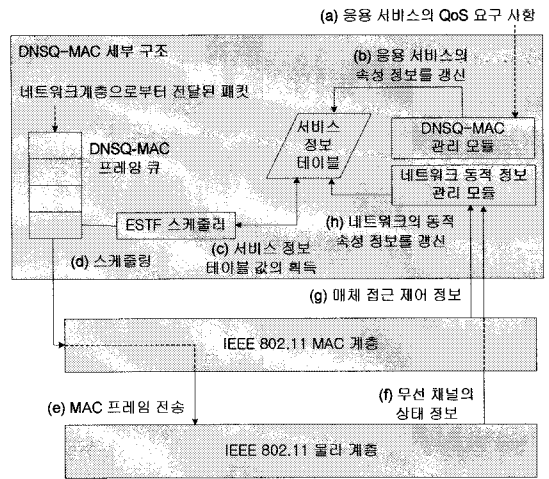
(a) 응용 서비스의 QoS 요구 사항

DNSQ-MAC 세부 구조

(b) 응용 서비스의 속성 정보를 갱신

네트워크계층으로부터 전달된 패킷

DNSQ-MAC 프레임 큐

서비스 정보 테이블

DNSQ-MAC 관리 모듈

네트워크 동적 정보 관리 모듈

(h) 네트워크의 동적 속성 정보를 갱신

ESTF 스케줄러

(c) 서비스 정보 테이블 값의 획득

(d) 스케줄링

(g) 매체 접근 제어 정보

IEEE 802.11 MAC 계층

(e) MAC 프레임 전송

(f) 무선 채널의 상태 정보

IEEE 802.11 물리 계층